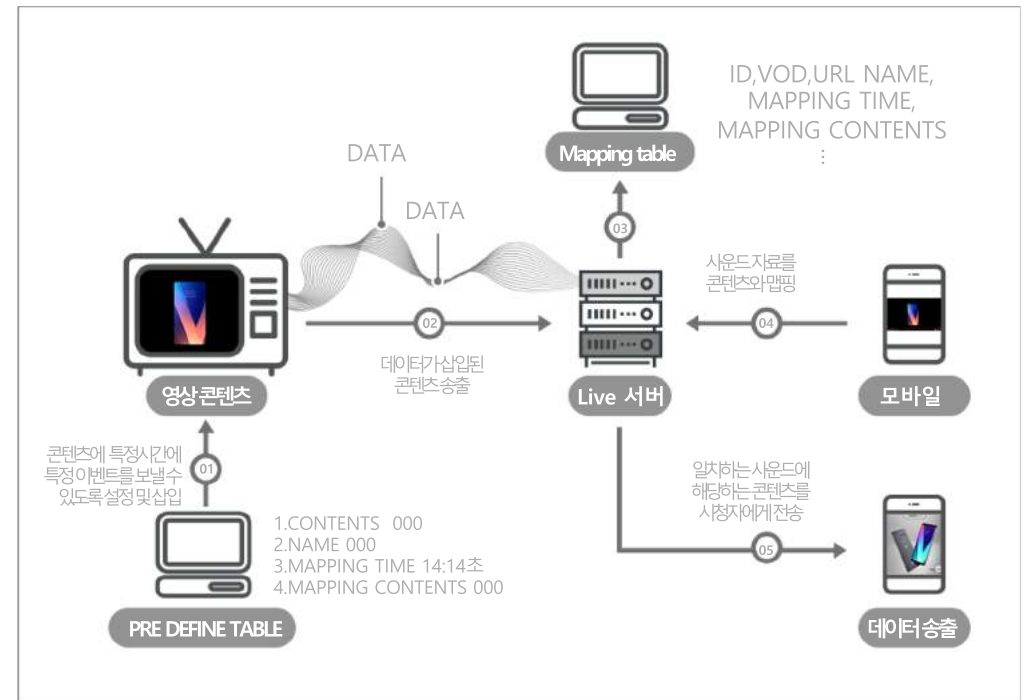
ID,VOD,URL NAME,
MAPPING TIME,
MAPPING CONTENTS
⋮

Mapping table

DATA

DATA

03

사운드 자료를
콘텐츠와 맵핑

02

04

데이터가 삽입된
콘텐츠 송출

영상 콘텐츠

Live 서버

모바일

콘텐츠에 특정시간에
특정 이벤트를 보낼수
있도록 설정 및 삽입

01

일치하는 사운드에
해당하는 콘텐츠를
시청자에게 전송

1.CONTENTS 000
2.NAME 000
3.MAPPING TIME 14:14초
4.MAPPING CONTENTS 000

05

PRE DEFINE TABLE

데이터 송출